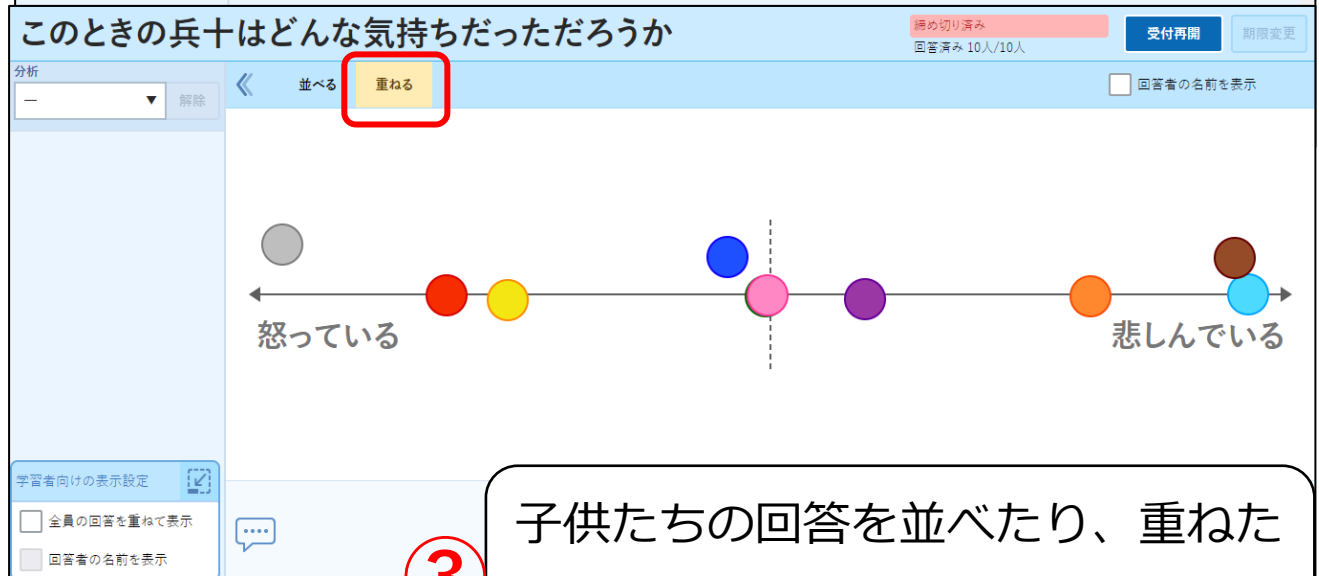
このときの兵十はどんな気持ちだっただろうか

締め切り済み
回答済み 10人/10人

受付再開

期限変更

分析

—

解除

並べる

重ねる

回答者の名前を表示

怒っている

悲しんでいる

学習者向けの表示設定

全員の回答を重ねて表示

回答者の名前を表示

子供たちの回答を並べたり、重ねた

3